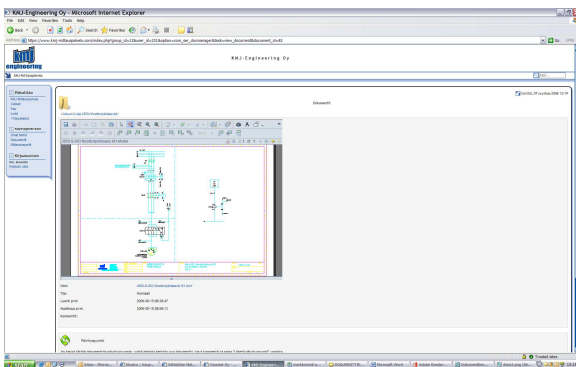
KMJ-Engineering Oy - Microsoft Internet Explorer

File Edit View Favorites Tools Help

Back Search Favorites

Address https://www.kmj-extranet.fi/index.php?group_id=1&user_id=2&option=com_dm_document&task=view_document&document_id=82

Go Links

kmj engineering

KMJ-Engineering Oy

KMJ-Pääsivu

Pääsivu
KMJ-Pääsivu
Linkit
Yhteystiedot

Käyttäjätiedot
Dokumentit
Käyttäjätiedot

Kirjautuminen
Kirjaudu ulos

Dokumentit

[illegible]

Nimi: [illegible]
Tyyppi: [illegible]
Luotu: 2006-05-15 08:09:47
Muokattu: 2006-05-15 08:08:13
Kommentit:

Pääsivu

Trusted sites

start